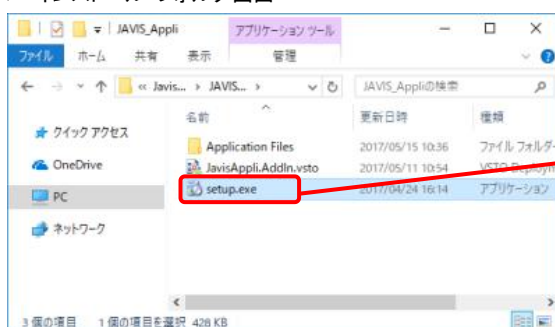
JAVIS_Appli
アプリケーション ツール
ファイル ホーム 共有 表示 管理
« Javis... › JAVIS... ›
JAVIS_Appliの検索
名前
更新日時
種類
クイック アクセス
OneDrive
PC
ネットワーク
Application Files 2017/05/15 10:36 ファイル フォルダー
JavisAppli.AddIn.vsto 2017/05/11 10:54 VSTO Deploym
setup.exe 2017/04/24 16:14 アプリケーション
3 個の項目 1 個の項目を選択 428 KB